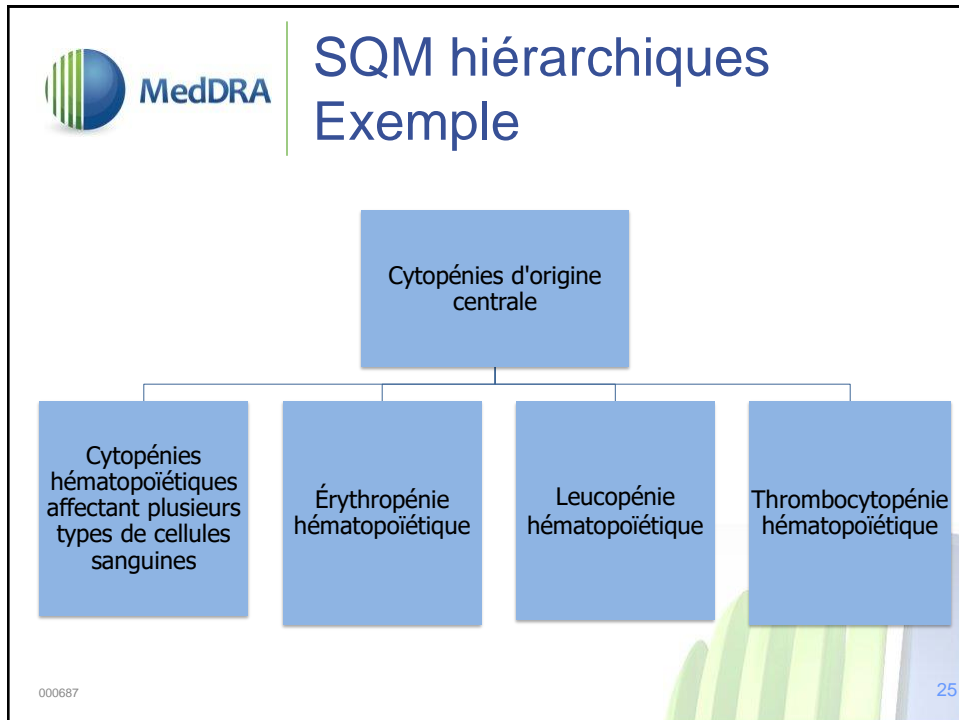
MedDRA

SQM hiérarchiques Exemple

Cytopénies d'origine centrale

Cytopénies hématopoïétiques affectant plusieurs types de cellules sanguines

Érythropénie hématopoïétique

Leucopénie hématopoïétique

Thrombocytopénie hématopoïétique

000687

25